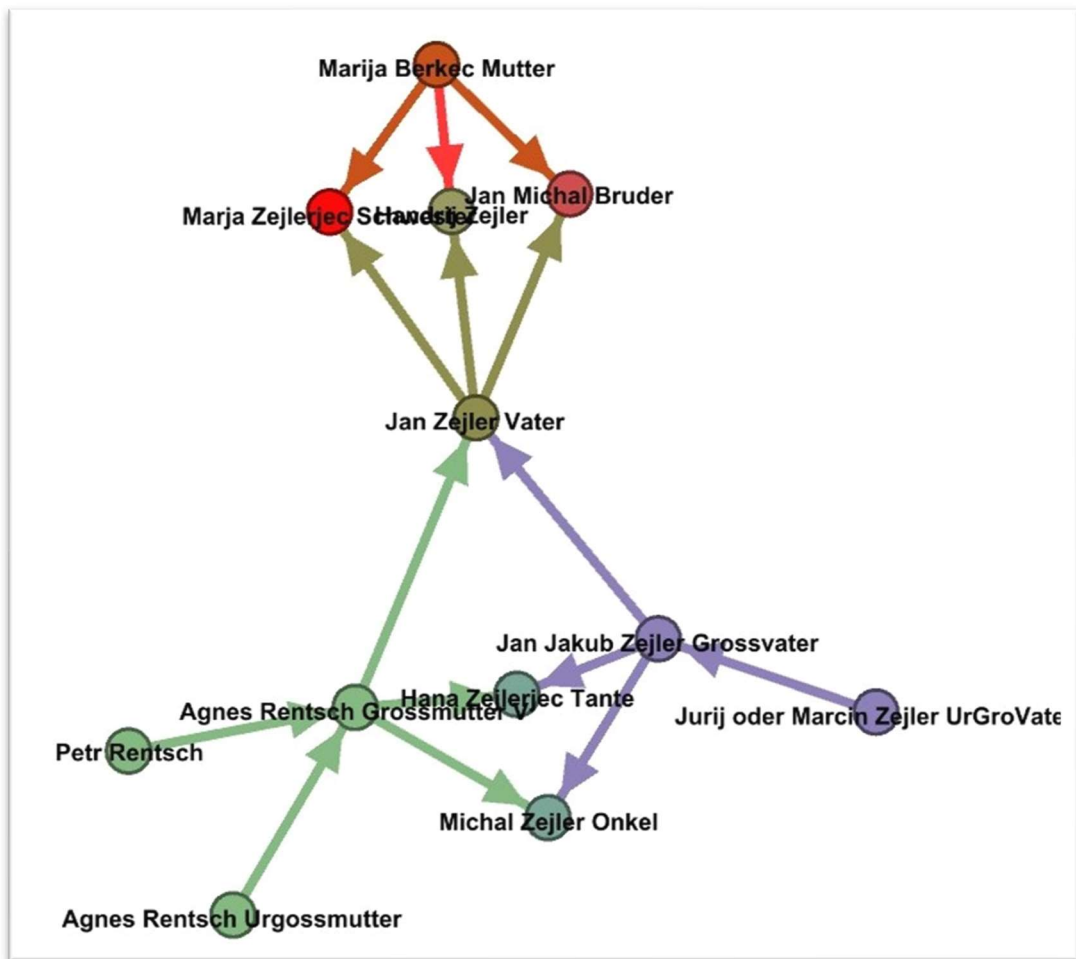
Marija Berkec Mutter

Marja Zejlerjec Schwester

Handrij Zejler

Jan Michal Bruder

Jan Zejler Vater

Jan Jakub Zejler Grossvater

Hana Zejleriec Tante

Agnes Rentsch Grossmutter V

Jurij oder Marcin Zejler UrGroVate

Petr Rentsch

Michal Zejler Onkel

Agnes Rentsch Urgossmutter